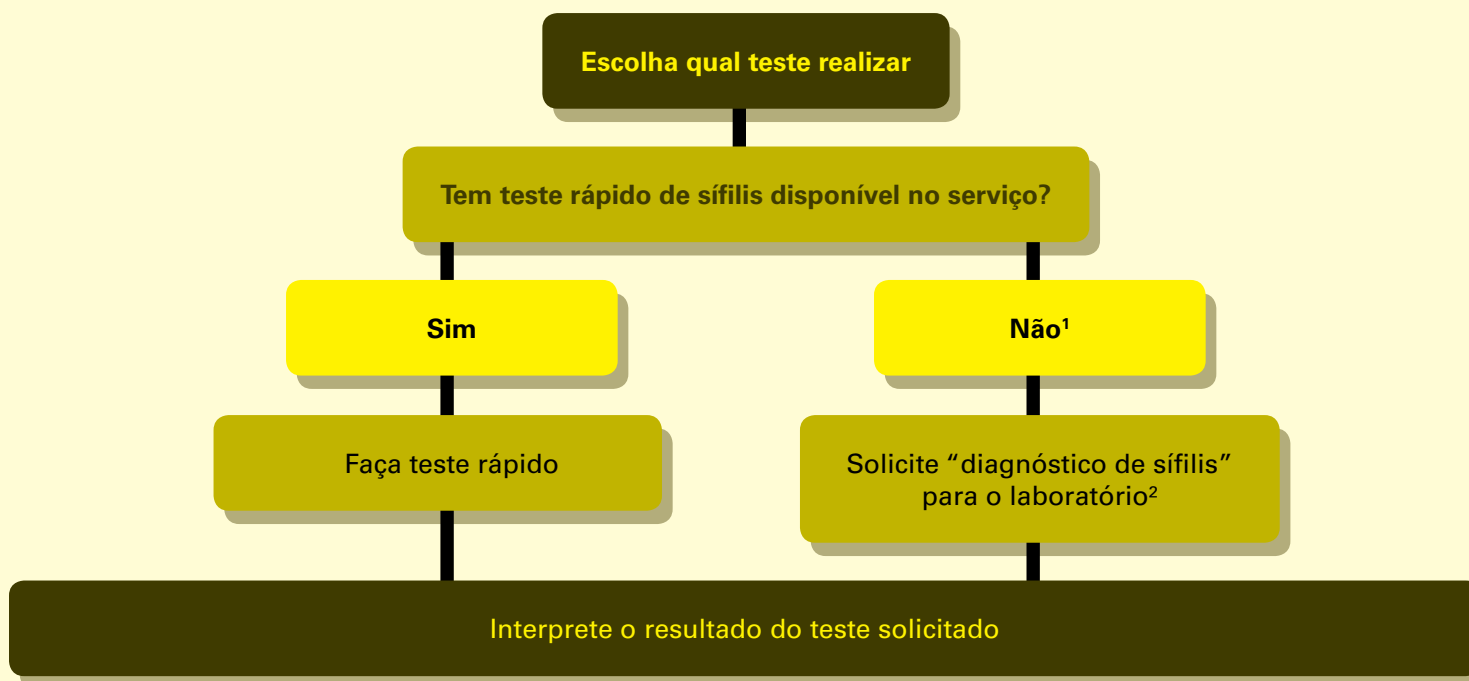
Escolha qual teste realizar

Tem teste rápido de sífilis disponível no serviço?

Sim

Não$^1$

Faça teste rápido

Solicite “diagnóstico de sífilis” para o laboratório$^2$

Interprete o resultado do teste solicitado